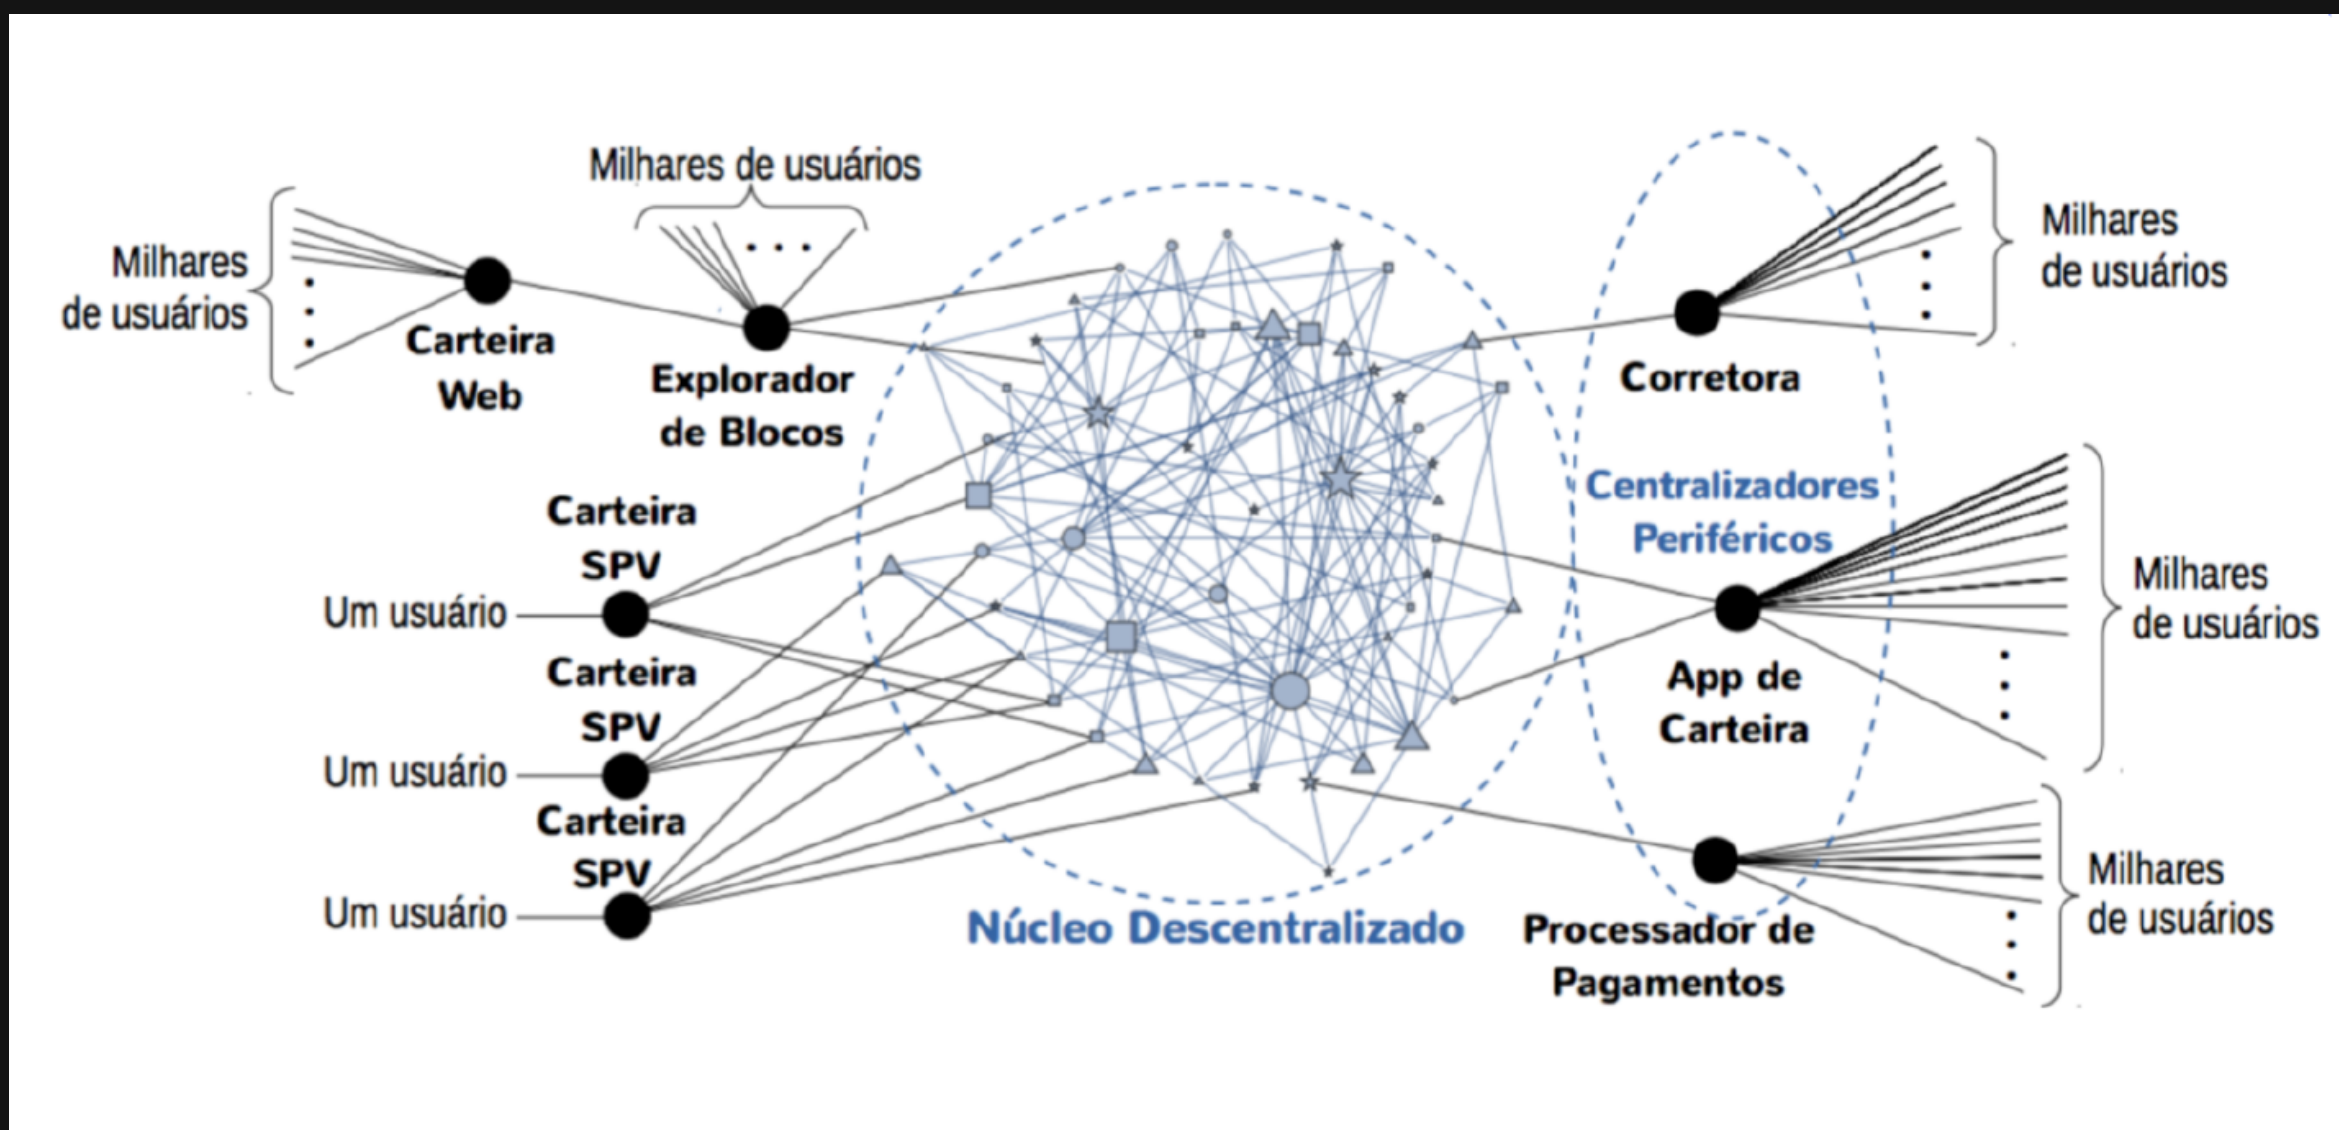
Milhares de usuários

Milhares de usuários

Carteira Web

Explorador de Blocos

Corretora

Milhares de usuários

Centralizadores Periféricos

Carteira SPV

Um usuário

Carteira SPV

Um usuário

Carteira SPV

Um usuário

App de Carteira

Milhares de usuários

Núcleo Descentralizado

Processador de Pagamentos

Milhares de usuários